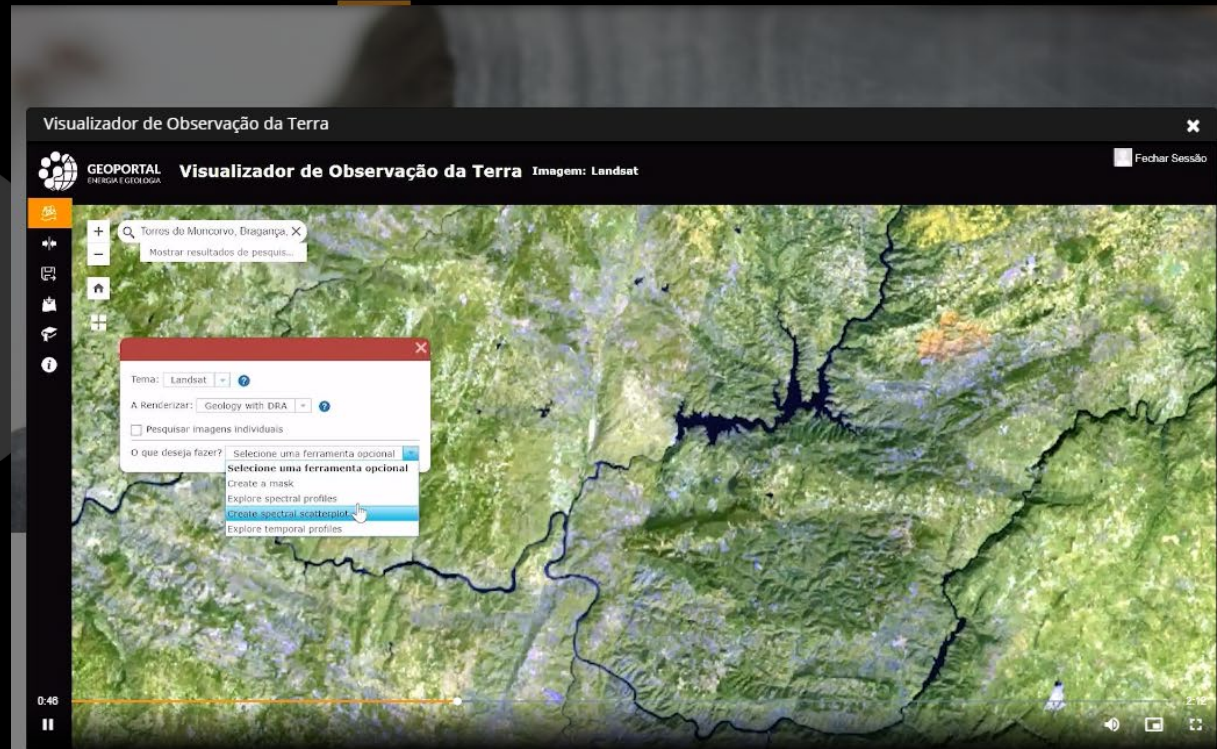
Visualizador de Observação da Terra

GEOPORTAL
ENERGIA E GEOLOGIA

Visualizador de Observação da Terra Imagem: Landsat

Fechar Sessão

Torres de Moncorvo, Bragança,
Mostrar resultados de pesquis...

Tema: Landsat
A Renderizar: Geology with DRA
Pesquisar imagens individuais
O que deseja fazer? Selecione uma ferramenta opcional
Selecione uma ferramenta opcional
Create a mask
Explore spectral profiles
Create spectral scatterplot
Explore temporal profiles

0:46
2:12